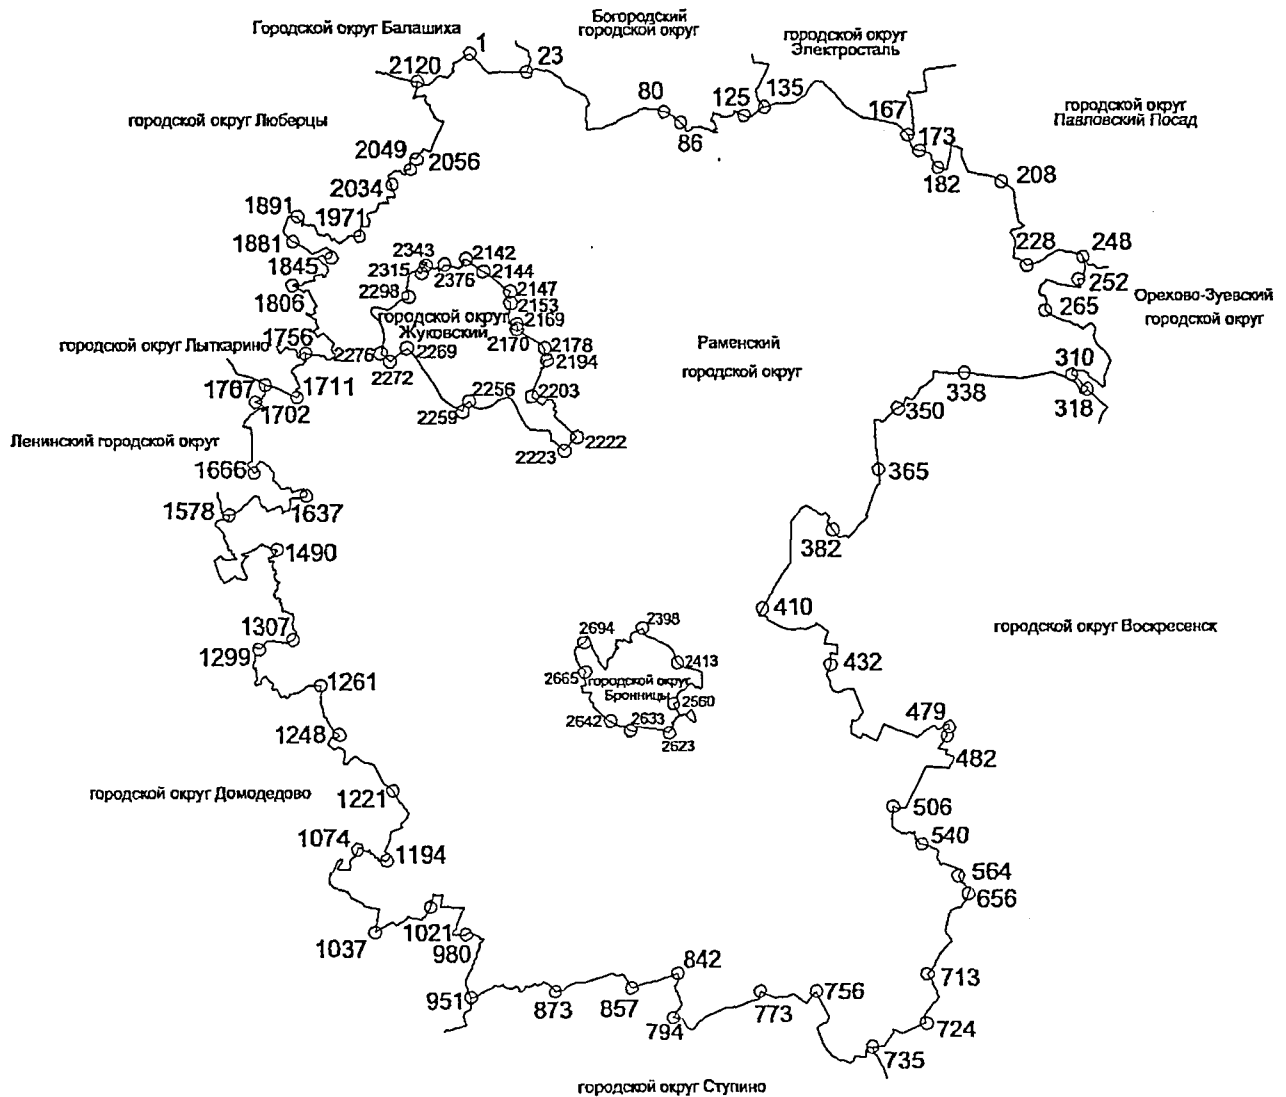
Городской округ Балашиха
1
23
Богородский городской округ
городской округ Электросталь
2120
80
125
135
86
167
173
182
городской округ Павловский Посад
городской округ Люберцы
2049
2056
2034
208
1891
1971
228
248
252
265
Орехово-Зуевский городской округ
1881
2343
2142
2315
2376
2144
1845
2298
2147
2153
1806
городской округ Жуковский
2169
2170
2178
2194
1756
городской округ Лыткарино
2276
2269
2272
Раменский городской округ
310
338
318
350
1707
1711
1702
2256
2203
2259
2222
2223
Ленинский городской округ
1666
365
1578
1637
382
1490
410
2694
2398
городской округ Воскресенск
1307
2413
1299
432
2665
городской округ Бронницы
2560
1261
2642
2633
2623
479
1248
482
городской округ Домодедово
1221
506
540
1074
1194
564
656
1037
1021
980
713
842
951
873
857
756
773
794
724
735
городской округ Ступино